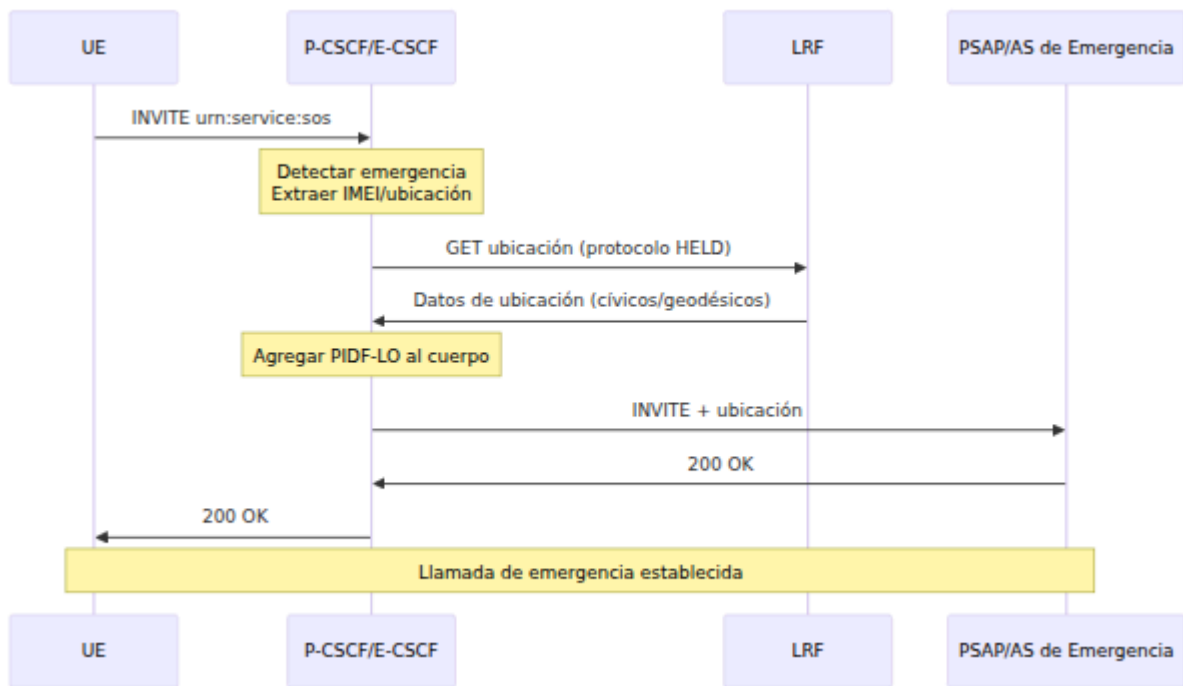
UE

P-CSCF/E-CSCF

LRF

PSAP/AS de Emergencia

INVITE urn:service:sos

Detectar emergencia
Extraer IMEI/ubicación

GET ubicación (protocolo HELD)

Datos de ubicación (cívicos/geodésicos)

Agregar PIDF-LO al cuerpo

INVITE + ubicación

200 OK

200 OK

Llamada de emergencia establecida

UE

P-CSCF/E-CSCF

LRF

PSAP/AS de Emergencia